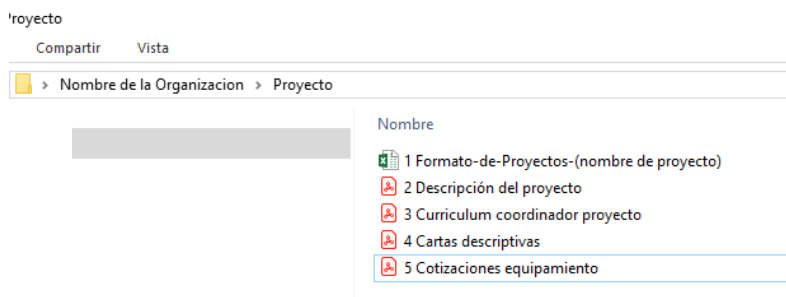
'royecto

Compartir Vista

Nombre de la Organizacion > Proyecto

Nombre

1 Formato-de-Proyectos-(nombre de proyecto)
2 Descripción del proyecto
3 Curriculum coordinador proyecto
4 Cartas descriptivas
5 Cotizaciones equipamiento